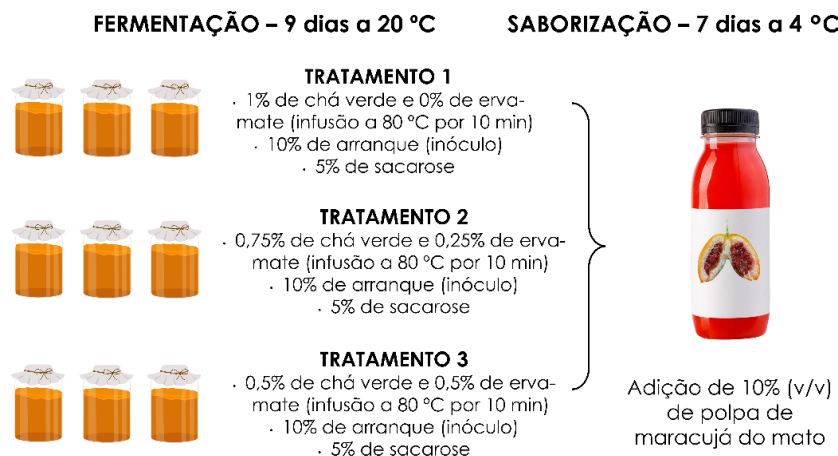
FERMENTAÇÃO – 9 dias a 20 °C

SABORIZAÇÃO – 7 dias a 4 °C

TRATAMENTO 1
· 1% de chá verde e 0% de erva-mate (infusão a 80 °C por 10 min)
· 10% de arranque (inóculo)
· 5% de sacarose

TRATAMENTO 2
· 0,75% de chá verde e 0,25% de erva-mate (infusão a 80 °C por 10 min)
· 10% de arranque (inóculo)
· 5% de sacarose

TRATAMENTO 3
· 0,5% de chá verde e 0,5% de erva-mate (infusão a 80 °C por 10 min)
· 10% de arranque (inóculo)
· 5% de sacarose

Adição de 10% (v/v) de polpa de maracujá do mato